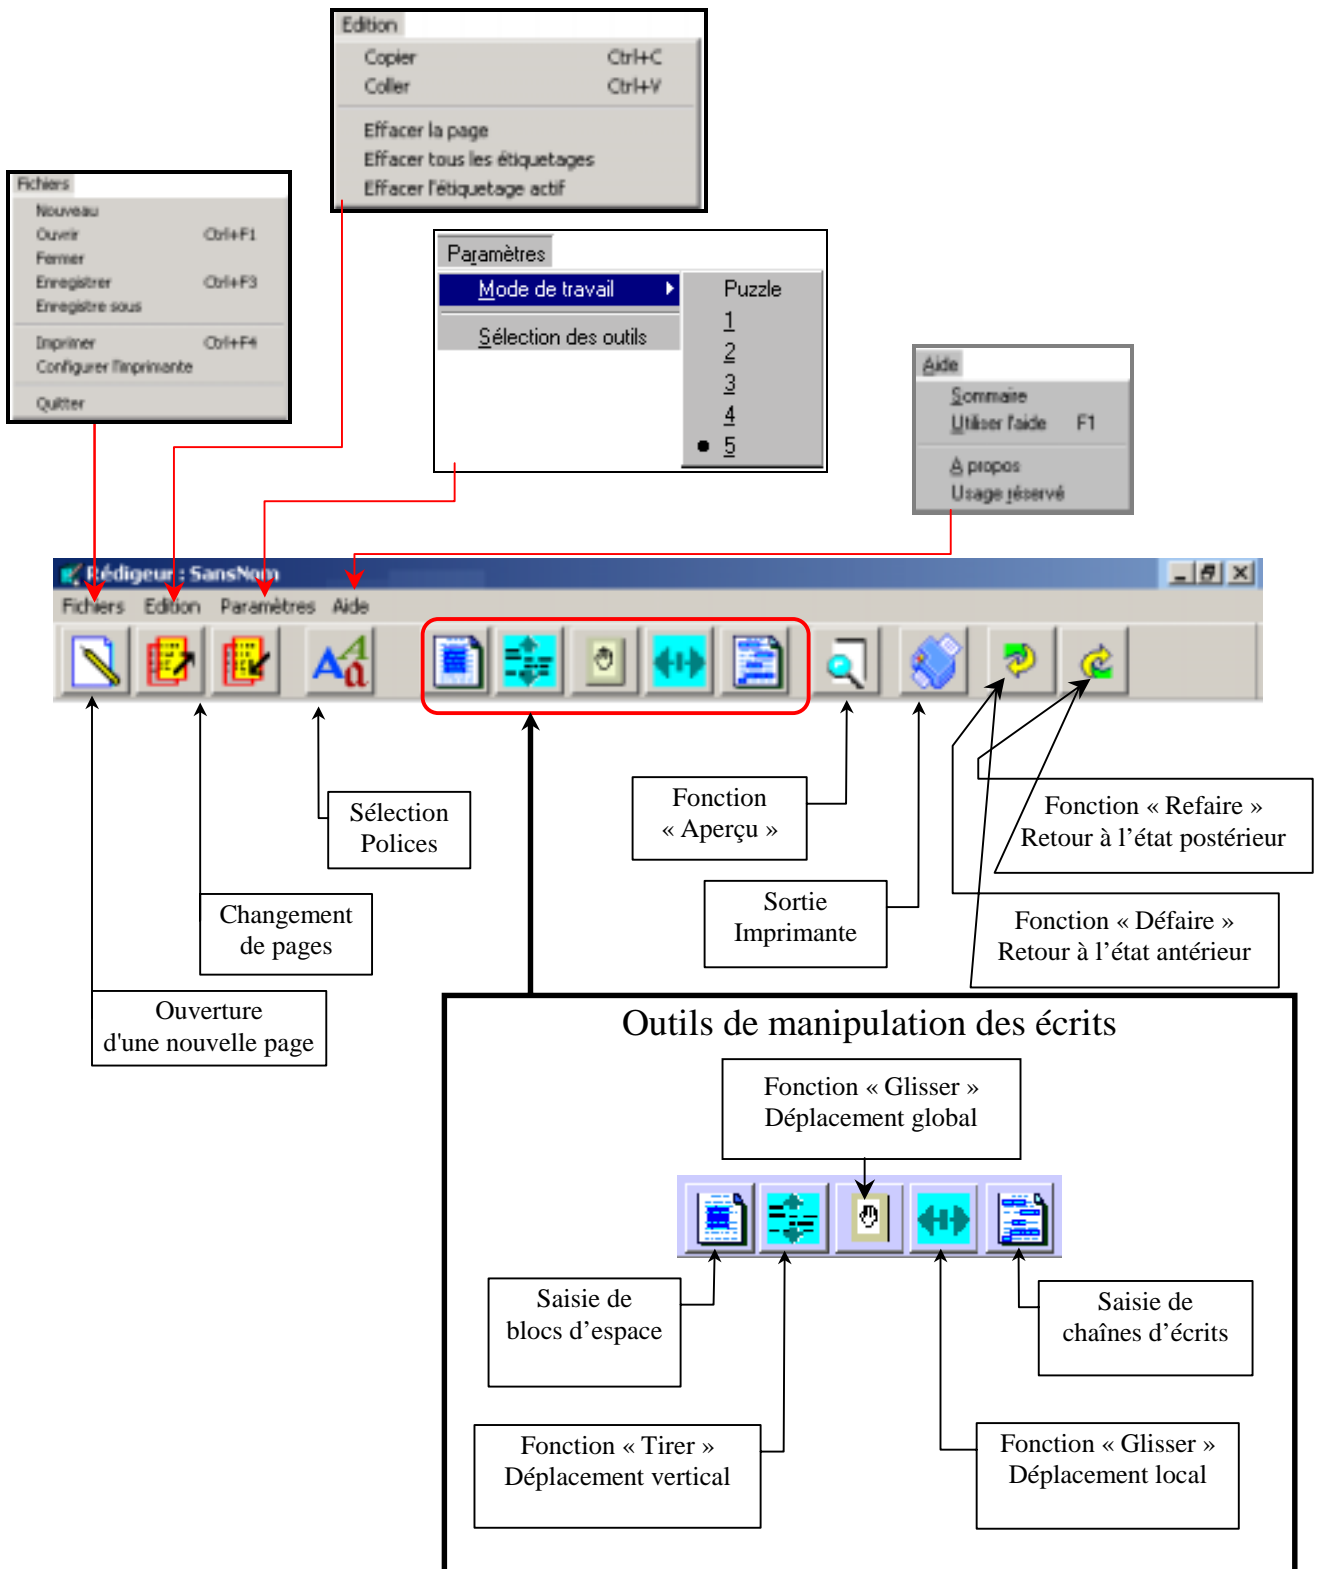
Edition
Copier Ctrl+C
Coller Ctrl+V
Effacer la page
Effacer tous les étiquetages
Effacer l'étiquetage actif

Fichiers
Nouveau
Ouvrir Ctrl+F1
Fermer
Enregistrer Ctrl+F3
Enregistre sous
Imprimer Ctrl+F4
Configurer l'imprimante
Quitter

Paramètres
Mode de travail
Sélection des outils
Puzzle
1
2
3
4
5

Aide
Sommaire
Utiliser l'aide F1
A propos
Usage réservé

Rédigeur : SansNom
Fichiers Edition Paramètres Aide

Sélection Polices

Fonction « Aperçu »

Fonction « Refaire » Retour à l'état postérieur

Sortie Imprimante

Fonction « Défaire » Retour à l'état antérieur

Changement de pages

Ouverture d'une nouvelle page

Outils de manipulation des écrits

Fonction « Glisser » Déplacement global

Saisie de blocs d'espace

Saisie de chaînes d'écrits

Fonction « Tirer » Déplacement vertical

Fonction « Glisser » Déplacement local